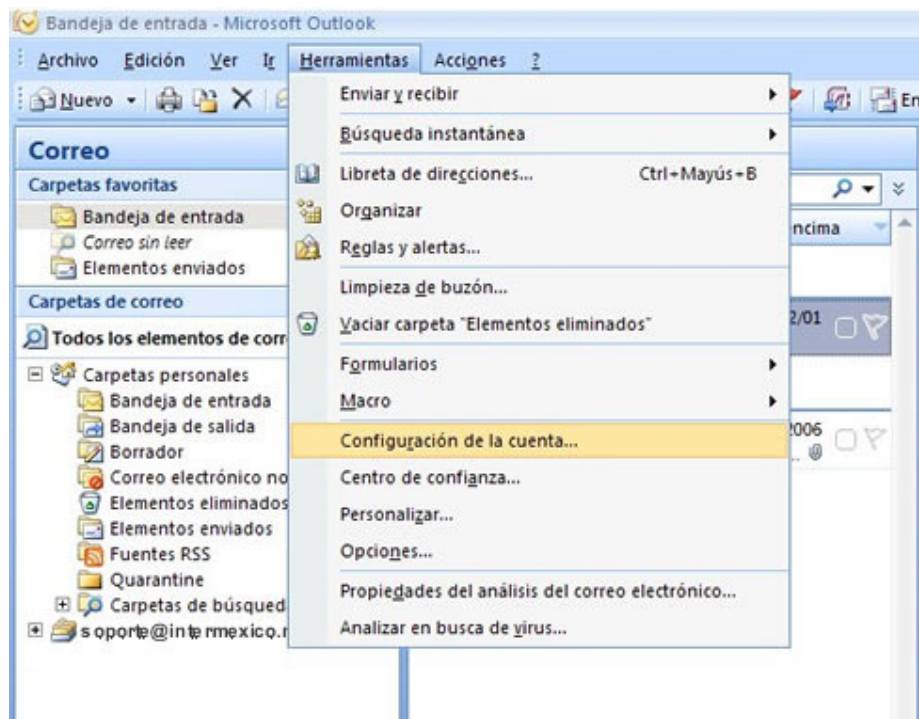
Bandeja de entrada - Microsoft Outlook

Archivo Edición Ver Ir Herramientas Acciones ?

Nuevo

En

Correo

Carpetas favoritas

Bandeja de entrada

Correo sin leer

Elementos enviados

Carpetas de correo

Todos los elementos de corr

Carpetas personales

Bandeja de entrada

Bandeja de salida

Borrador

Correo electrónico no

Elementos eliminados

Elementos enviados

Fuentes RSS

Quarantine

Carpetas de búsqued

soporte@intermexico.r

ncima

2/01

2006

Enviar y recibir

Búsqueda instantánea

Libreta de direcciones... Ctrl+Mayús+B

Organizar

Reglas y alertas...

Limpieza de buzón...

Vaciar carpeta "Elementos eliminados"

Formularios

Macro

Configuración de la cuenta...

Centro de confianza...

Personalizar...

Opciones...

Propiedades del análisis del correo electrónico...

Analizar en busca de virus...